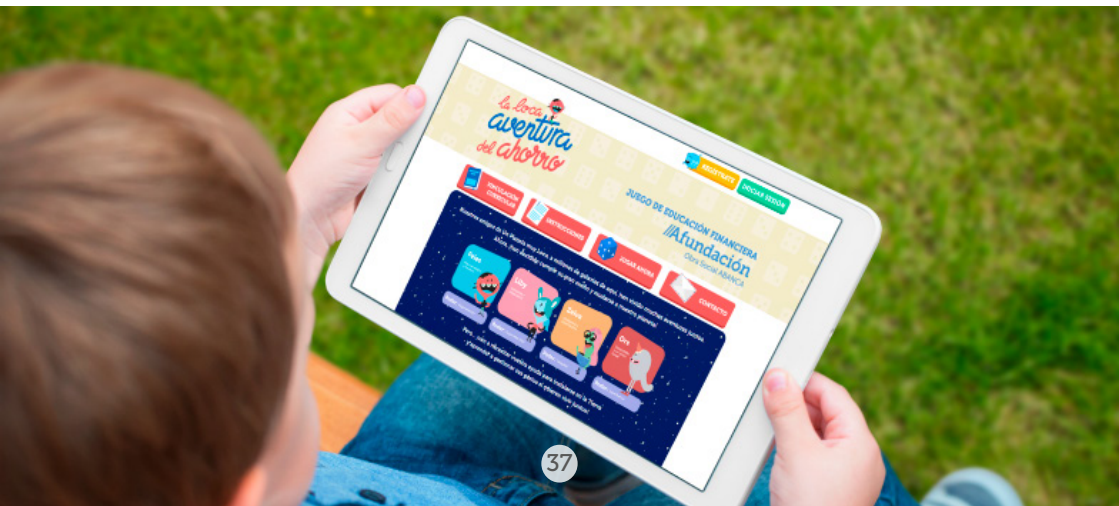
la loca aventura del ahorro

REGÍSTRATE

INICIAR SESIÓN

VINCULACIÓN CURRICULAR

INSTRUCCIONES

JUGAR AHORA

CONTACTO

JUEGO DE EDUCACIÓN FINANCIERA

Afundación
Obra Social ABANCA

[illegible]

Pepe

Lily

Zeluk

Oro

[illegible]

37